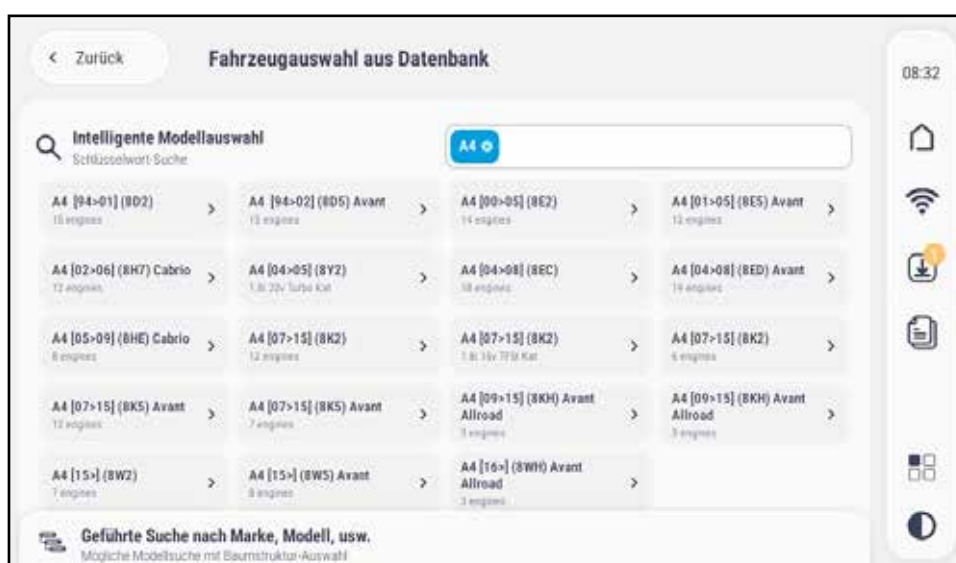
< Zurück

Fahrzeugauswahl aus Datenbank

08:32

Intelligente Modellauswahl
Schlüsselwort-Suche

A4 ⊗

A4 [94>01] (8D2)
15 engines

A4 [94>02] (8D5) Avant
15 engines

A4 [00>05] (8E2)
14 engines

A4 [01>05] (8E5) Avant
13 engines

A4 [02>06] (8H7) Cabrio
12 engines

A4 [04>05] (8Y2)
1.8i 20v Turbo Kat

A4 [04>08] (8EC)
18 engines

A4 [04>08] (8ED) Avant
19 engines

A4 [05>09] (8HE) Cabrio
8 engines

A4 [07>15] (8K2)
12 engines

A4 [07>15] (8K2)
1.8i 16v TFSI Kat

A4 [07>15] (8K2)
6 engines

A4 [07>15] (8K5) Avant
12 engines

A4 [07>15] (8K5) Avant
7 engines

A4 [09>15] (8KH) Avant Allroad
3 engines

A4 [09>15] (8KH) Avant Allroad
3 engines

A4 [15>] (8W2)
7 engines

A4 [15>] (8W5) Avant
8 engines

A4 [16>] (8WH) Avant Allroad
3 engines

Geführte Suche nach Marke, Modell, usw.
Mögliche Modellsuche mit Baumstruktur-Auswahl